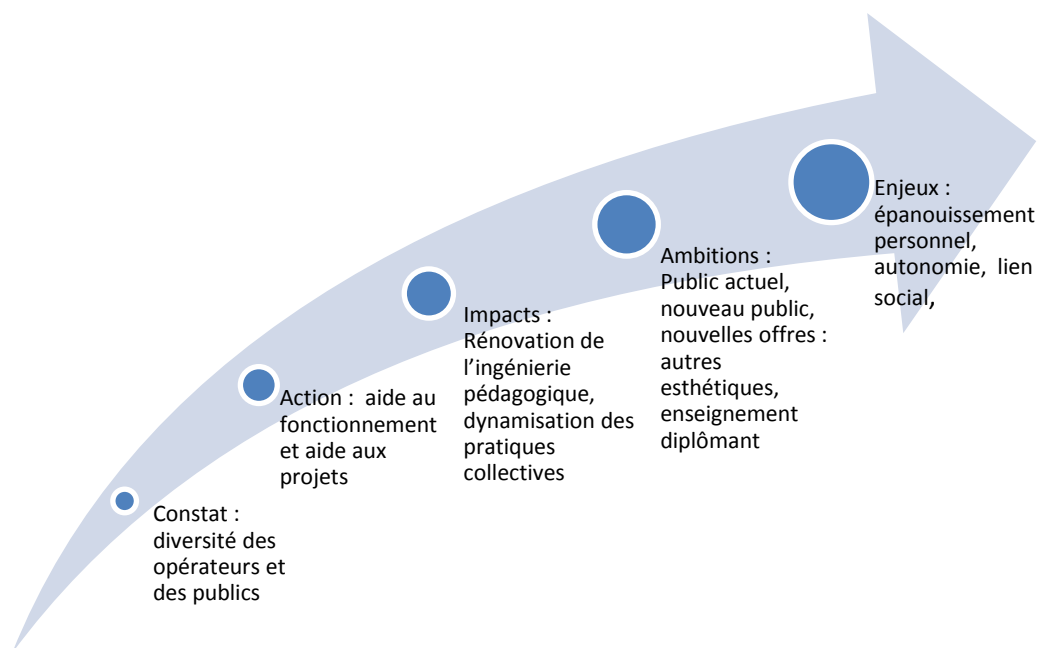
Constat : diversité des opérateurs et des publics

Action : aide au fonctionnement et aide aux projets

Impacts : Rénovation de l'ingénierie pédagogique, dynamisation des pratiques collectives

Ambitions : Public actuel, nouveau public, nouvelles offres : autres esthétiques, enseignement diplômant

Enjeux : épanouissement personnel, autonomie, lien social,